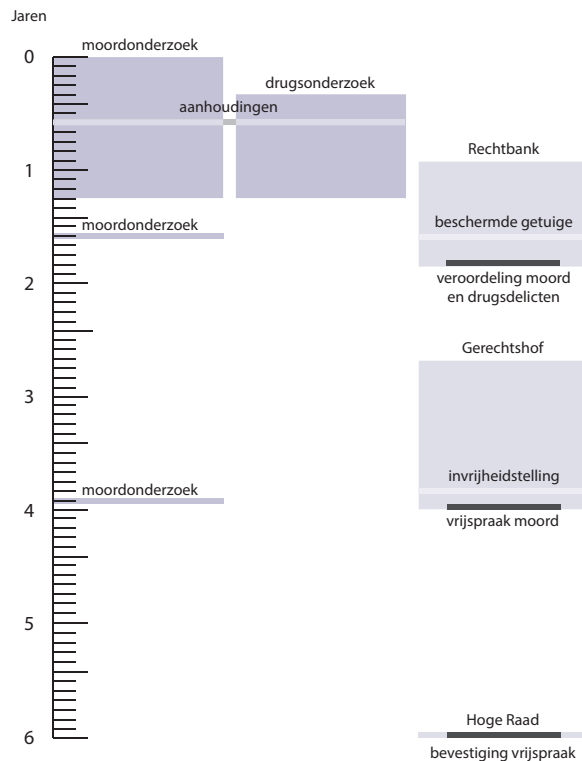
Jaren

0
1
2
3
4
5
6

moordonderzoek

drugsonderzoek

aanhoudingen

moordonderzoek

moordonderzoek

Rechtbank

beschermde getuige

veroordeling moord en drugsdelicten

Gerechtshof

invrijheidstelling

vrijspraak moord

Hoge Raad

bevestiging vrijspraak